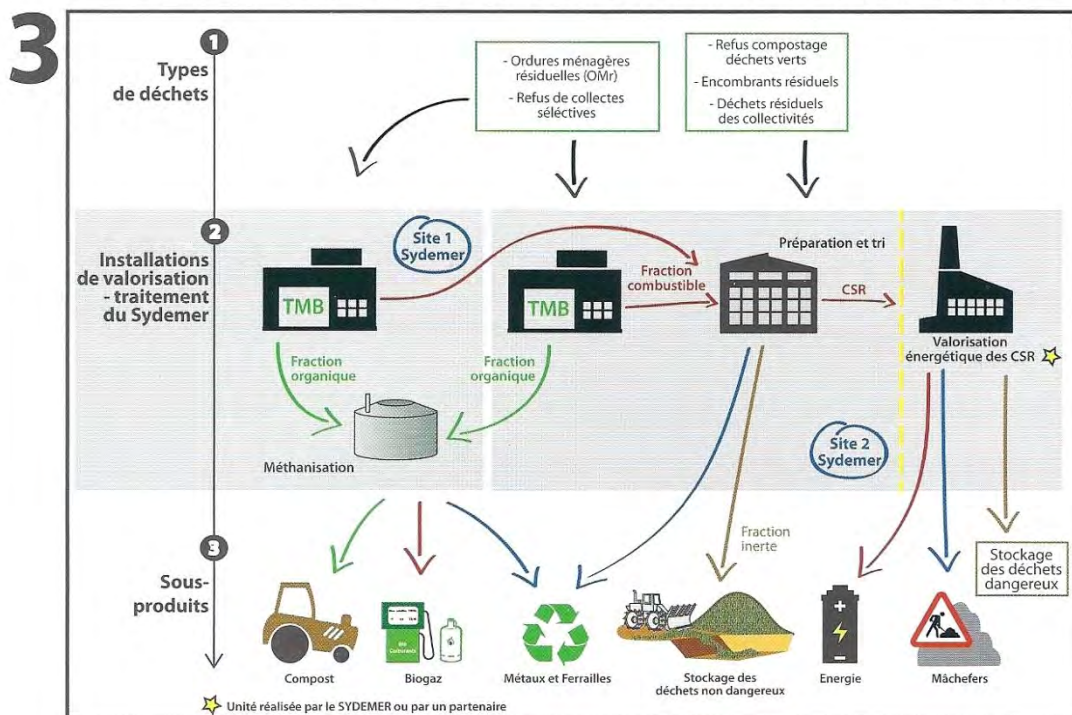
3

1 Types de déchets

- Ordures ménagères résiduelles (OMr)
- Refus de collectes séléctives

- Refus compostage déchets verts
- Encombrants résiduels
- Déchets résiduels des collectivités

2 Installations de valorisation - traitement du Sydemer

Site 1 Sydemer

TMB

Fraction organique

Méthanisation

TMB

Fraction organique

Fraction combustible

Préparation et tri

CSR

Valorisation énergétique des CSR

Site 2 Sydemer

Fraction inerte

3 Sous-produits

Compost

Biogaz

Bio Carburant

Métaux et Ferrailles

Stockage des déchets non dangereux

Energie

Mâchefers

Stockage des déchets dangereux

Unité réalisée par le SYDEMER ou par un partenaire